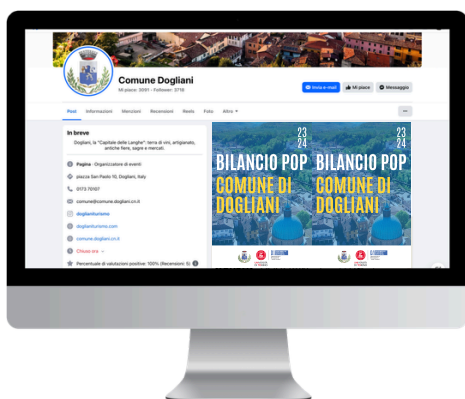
Comune Dogliani

Mi piace: 3091 · Follower: 3718

Invia e-mail

Mi piace

Messaggio

Post

Informazioni

Menzioni

Recensioni

Reels

Foto

Altro

In breve

Dogliani, la "Capitale delle Langhe": terra di vini, artigianato, antiche fiere, sagre e mercati.

Pagina · Organizzatore di eventi

piazza San Paolo 10, Dogliani, Italy

0173 70107

comune@comune.dogliani.cn.it

doglianiturismo

doglianiturismo.com

comune.dogliani.cn.it

Chiuso ora

Percentuale di valutazioni positive: 100% (Recensioni: 5)

23
24
BILANCIO POP
COMUNE DI
DOGLIANI

23
24
BILANCIO POP
COMUNE DI
DOGLIANI